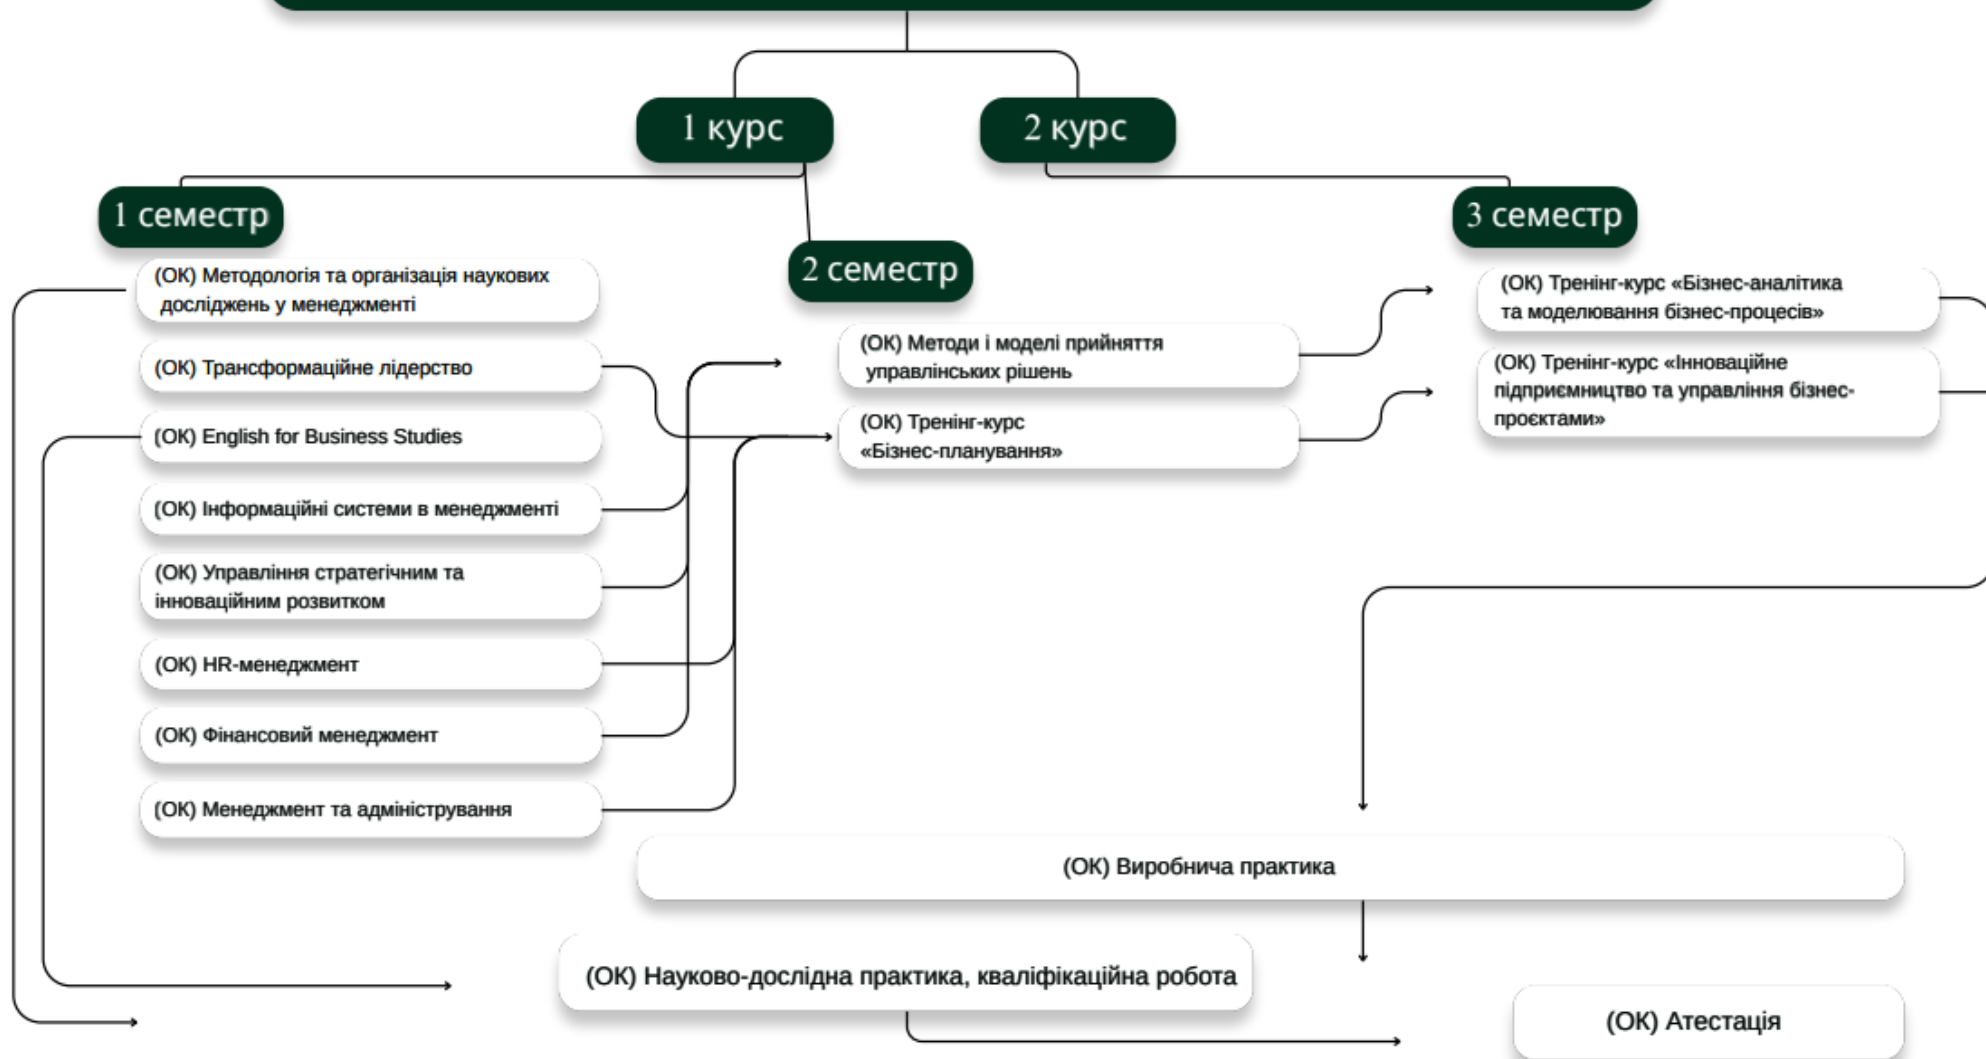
1 курс

2 курс

1 семестр

2 семестр

3 семестр

(ОК) Методологія та організація наукових досліджень у менеджменті

(ОК) Трансформаційне лідерство

(ОК) English for Business Studies

(ОК) Інформаційні системи в менеджменті

(ОК) Управління стратегічним та інноваційним розвитком

(ОК) HR-менеджмент

(ОК) Фінансовий менеджмент

(ОК) Менеджмент та адміністрування

(ОК) Методи і моделі прийняття управлінських рішень

(ОК) Тренінг-курс «Бізнес-планування»

(ОК) Тренінг-курс «Бізнес-аналітика та моделювання бізнес-процесів»

(ОК) Тренінг-курс «Інноваційне підприємництво та управління бізнес-проєктами»

(ОК) Виробнича практика

(ОК) Науково-дослідна практика, кваліфікаційна робота

(ОК) Атестація